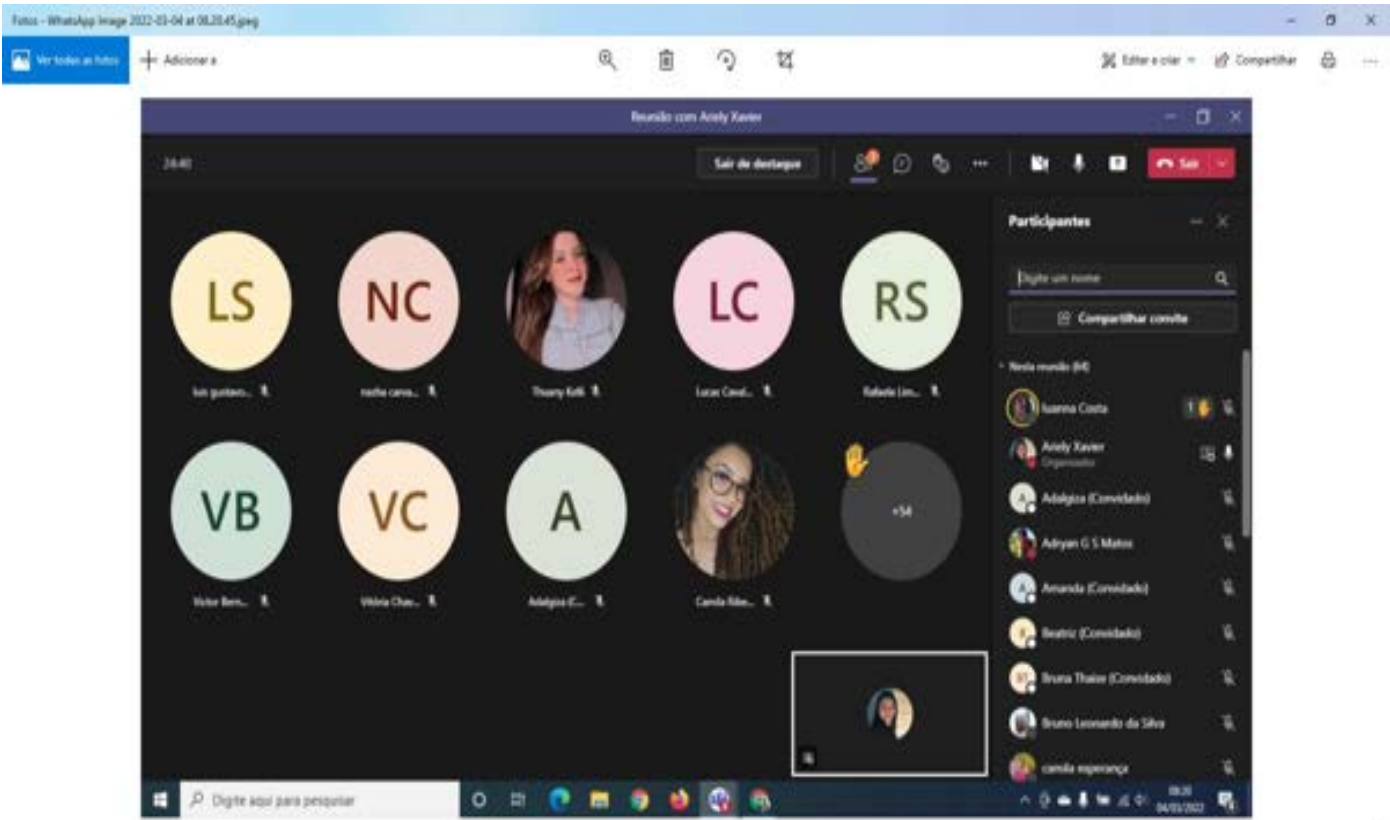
Fotos - WhatsApp Image 2022-03-04 at 08.20.45.jpeg

Ver todas as fotos
Adicionar a
Editar e criar
Compartilhar

Reunião com Ariely Xavier

24:40
Sair do destaque
Sair

LS
luis gustavo...
NC
nadhe carva...
Thamy Kelli
LC
Lucas Caval...
RS
Rafaele Lim...
VB
Victor Bern...
VC
Vitória Chav...
A
Adalgiza (C...
Camila Ribe...
+54

Participantes
Digite um nome
Compartilhar convite
Nesta reunião (64)
Iuanna Costa
Ariely Xavier
Organizador
Adalgiza (Convidado)
Adryan G S Matos
Amanda (Convidado)
Beatriz (Convidado)
Bruna Thaise (Convidado)
Bruno Leonardo da Silva
camila esperança

Digite aqui para pesquisar
08:20
04/03/2022